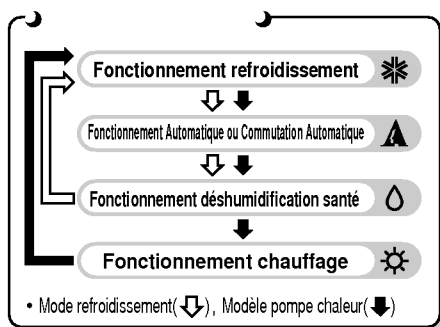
Fonctionnement refroidissement

Fonctionnement Automatique ou Commutation Automatique

Fonctionnement déshumidification santé

Fonctionnement chauffage

• Mode refroidissement(⇩), Modèle pompe chaleur(⬇)